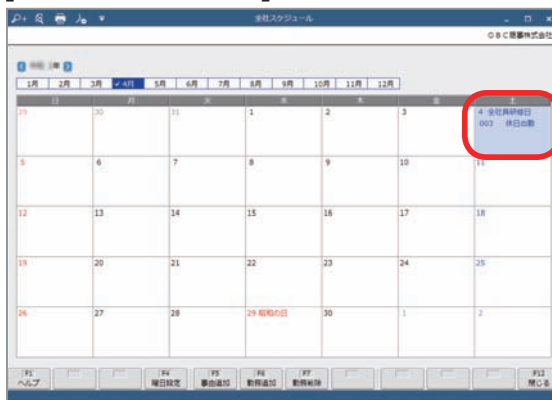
全社スケジュール

OBC商事株式会社

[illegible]

1月 2月 3月 ✓4月 5月 6月 7月 8月 9月 10月 11月 12月

| 日 | 月 | 火 | 水 | 木 | 金 | 土 |
|---|---|---|---|---|---|---|
| 29 | 30 | 31 | 1 | 2 | 3 | 4 全社員研修日 003 休日出勤 |
| 5 | 6 | 7 | 8 | 9 | 10 | 11 |
| 12 | 13 | 14 | 15 | 16 | 17 | 18 |
| 19 | 20 | 21 | 22 | 23 | 24 | 25 |
| 26 | 27 | 28 | 29 昭和の日 | 30 | 1 | 2 |

F1 ヘルプ
F4 曜日設定
F5 事由追加
F6 勤務追加
F7 勤務削除
F12 閉じる